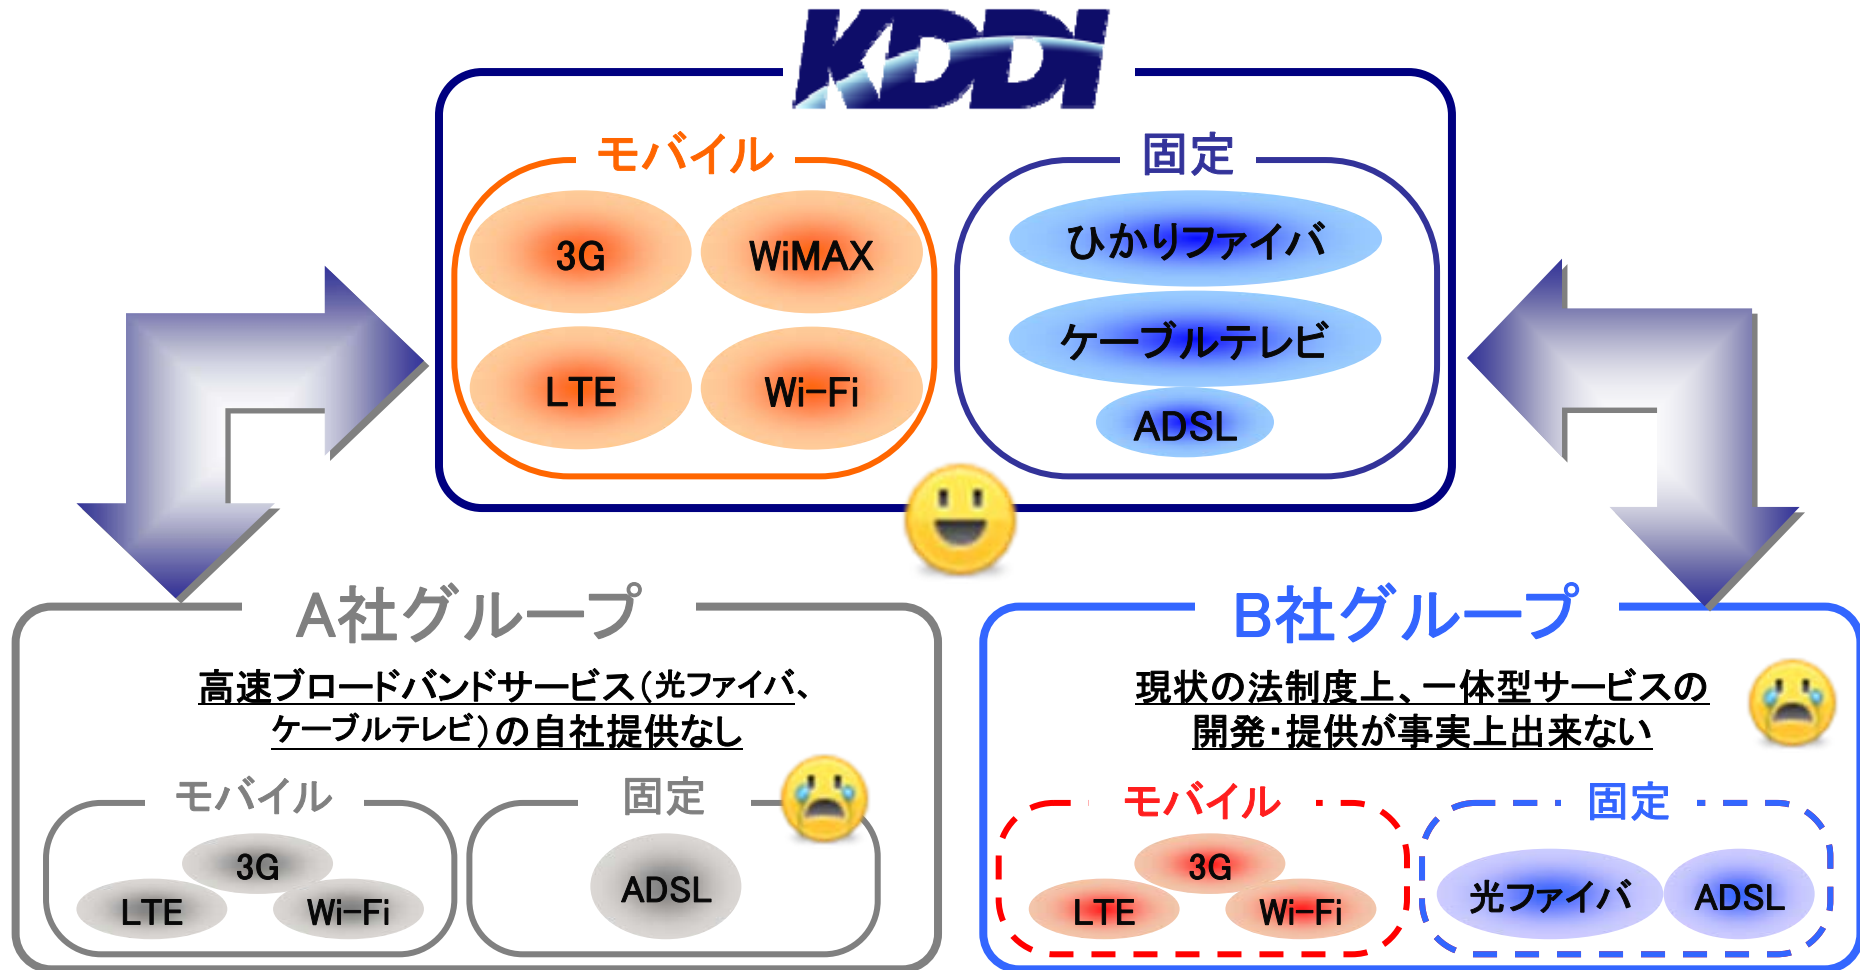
KDDI

モバイル

3G

WiMAX

LTE

Wi-Fi

固定

ひかりファイバ

ケーブルテレビ

ADSL

A社グループ

高速ブロードバンドサービス(光ファイバ、ケーブルテレビ)の自社提供なし

モバイル

3G

LTE

Wi-Fi

固定

ADSL

B社グループ

現状の法制度上、一体型サービスの開発・提供が事実上出来ない

モバイル

3G

LTE

Wi-Fi

固定

光ファイバ

ADSL